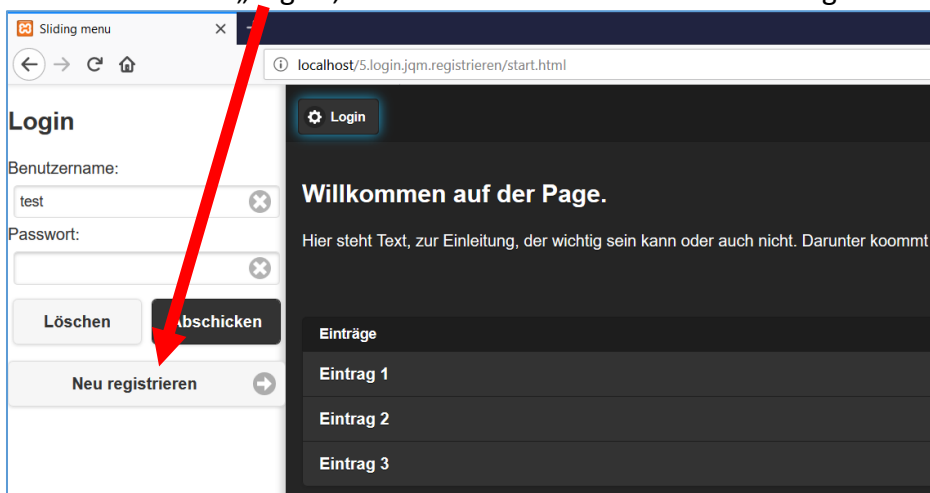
„Login, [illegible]

Sliding menu

localhost/5.login.jqm.registrieren/start.html

Login

Benutzername:

test

Passwort:

Löschen

Abschicken

Neu registrieren

Login

Willkommen auf der Page.

Hier steht Text, zur Einleitung, der wichtig sein kann oder auch nicht. Darunter koommt

Einträge

Eintrag 1

Eintrag 2

Eintrag 3